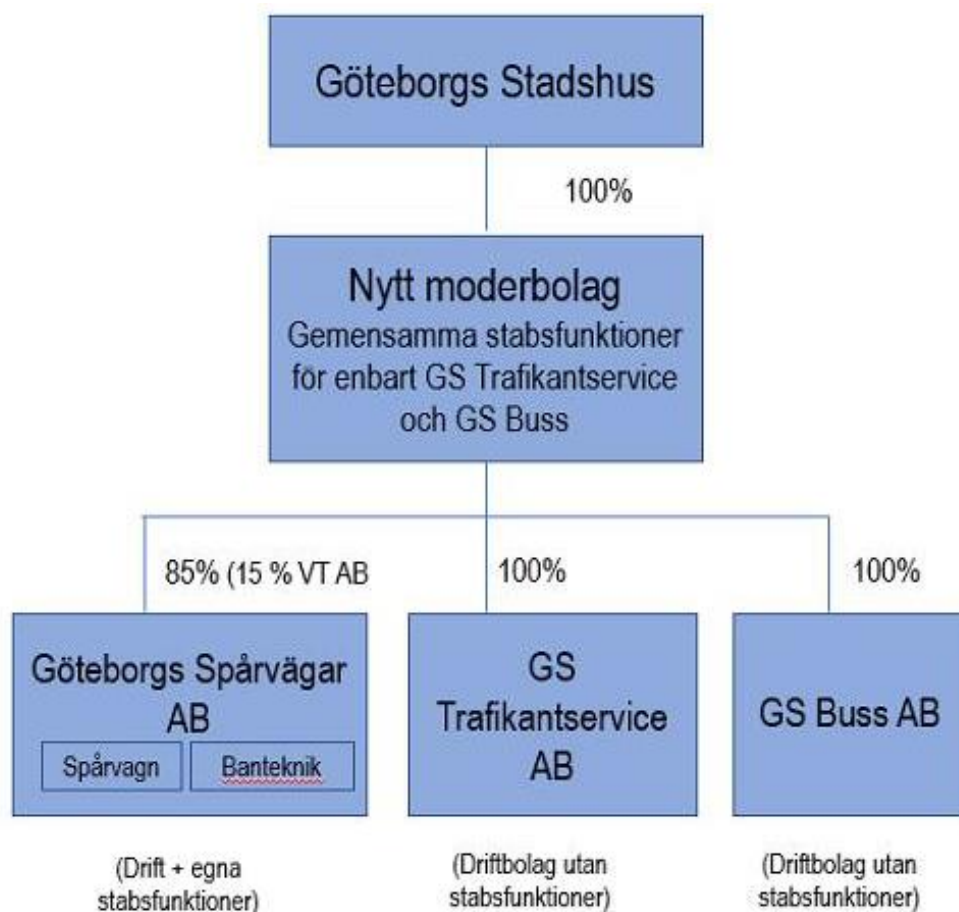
Göteborgs Stadshus

100%

Nytt moderbolag
Gemensamma stabsfunktioner för enbart GS Trafikantservice och GS Buss

85% (15 % VT AB

100%

100%

Göteborgs Spårvägar AB

Spårvagn

Banteknik

GS Trafikantservice AB

GS Buss AB

(Drift + egna stabsfunktioner)

(Driftbolag utan stabsfunktioner)

(Driftbolag utan stabsfunktioner)